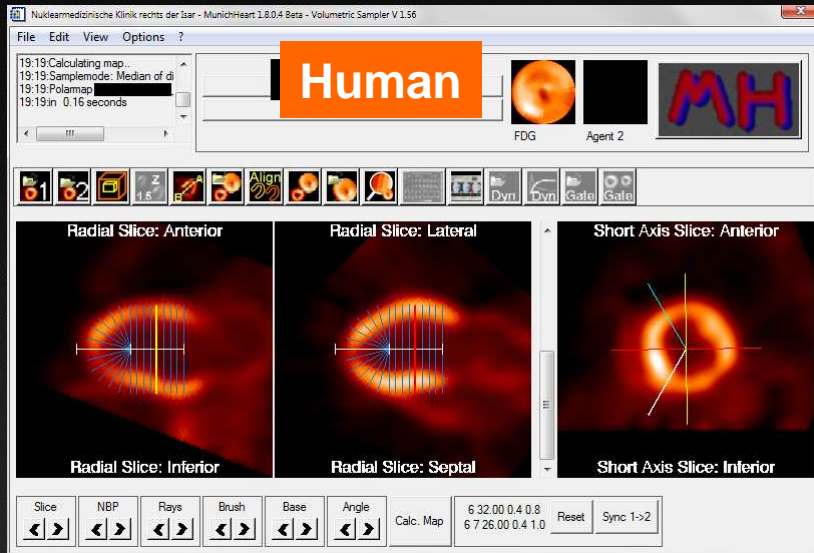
Nuklearmedizinische Klinik rechts der Isar - MunichHeart 1.8.0.4 Beta - Volumetric Sampler V 1.56

File Edit View Options ?

19:19:Calculating map..
19:19:Samplemode: Median of di
19:19:Polarmap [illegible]
19:19:in 0.16 seconds

Human

FDG

Agent 2

MH

1 2 Z 1.5 Align Dyn Dyn Gate Gate

Radial Slice: Anterior

Radial Slice: Inferior

Radial Slice: Lateral

Radial Slice: Septal

Short Axis Slice: Anterior

Short Axis Slice: Inferior

Slice

NBP

Rays

Brush

Base

Angle

Calc. Map

6 32.00 0.4 0.8
6 7 26.00 0.4 1.0

Reset

Sync 1->2